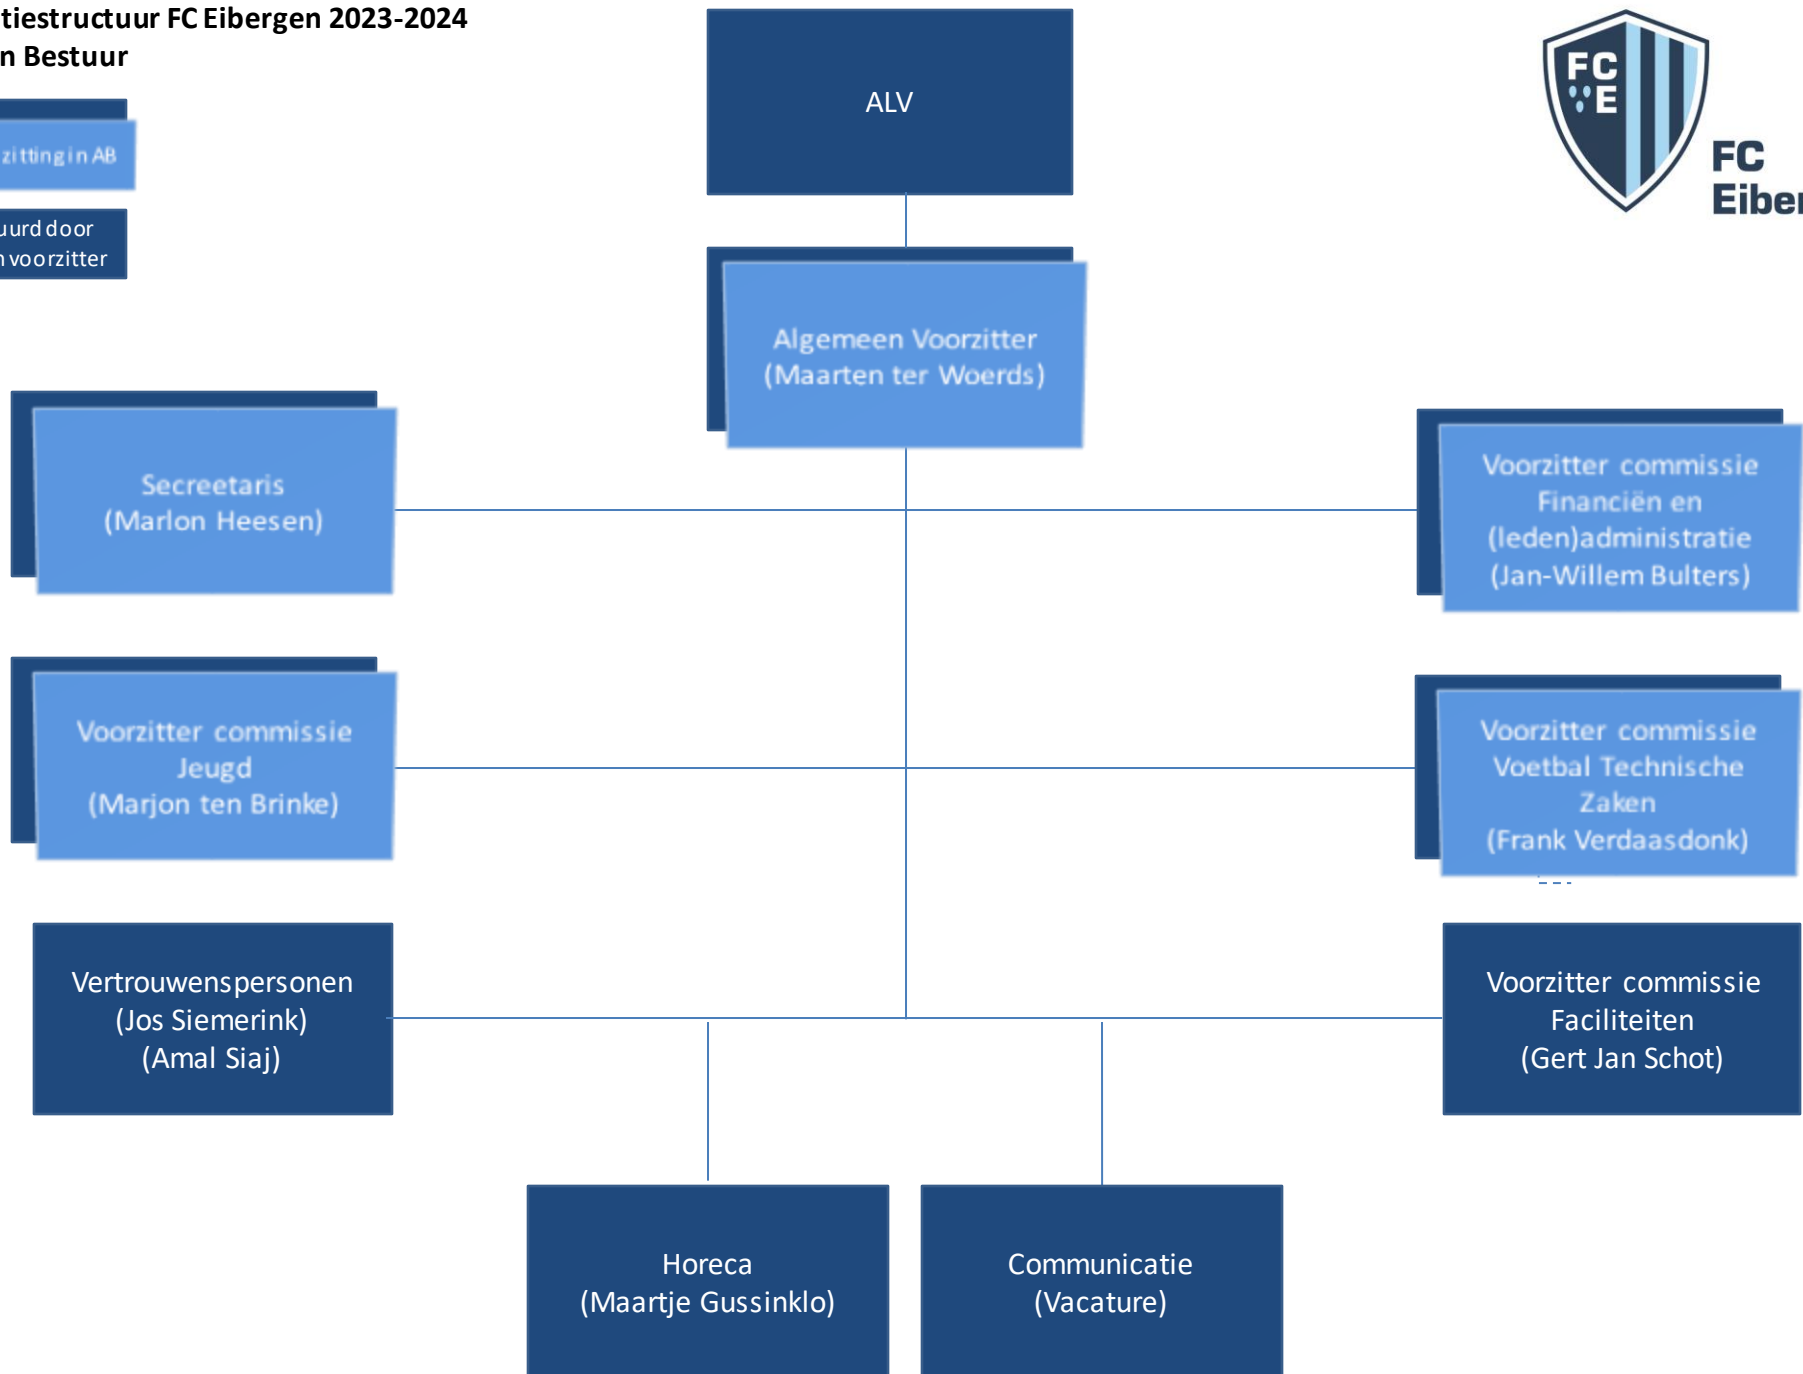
tiestructuur FC Eibergen 2023-2024
n Bestuur

zitting in AB

uurd door
n voorzitter

ALV

FC
E

FC
Eibe

Algemeen Voorzitter
(Maarten ter Woerds)

Secretaris
(Marlon Heesen)

Voorzitter commissie
Financiën en
(leden)administratie
(Jan-Willem Bulters)

Voorzitter commissie
Jeugd
(Marjon ten Brinke)

Voorzitter commissie
Voetbal Technische
Zaken
(Frank Verdaasdonk)

Vertrouwenspersonen
(Jos Siemerink)
(Amal Siaj)

Voorzitter commissie
Faciliteiten
(Gert Jan Schot)

Horeca
(Maartje Gussinklo)

Communicatie
(Vacature)